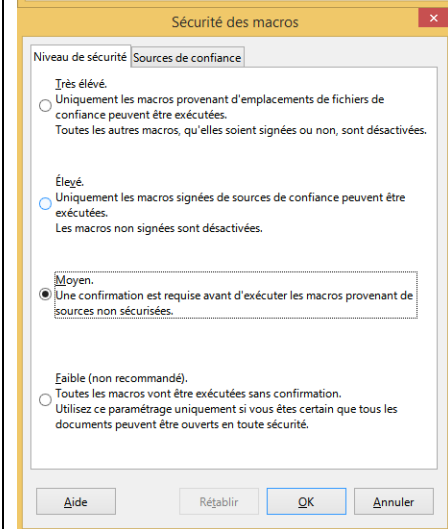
Sécurité des macros

Niveau de sécurité | Sources de confiance

Très élevé.
Uniquement les macros provenant d'emplacements de fichiers de confiance peuvent être exécutées.
Toutes les autres macros, qu'elles soient signées ou non, sont désactivées.

Élevé.
Uniquement les macros signées de sources de confiance peuvent être exécutées.
Les macros non signées sont désactivées.

Moyen.
Une confirmation est requise avant d'exécuter les macros provenant de sources non sécurisées.

Faible (non recommandé).
Toutes les macros vont être exécutées sans confirmation.
Utilisez ce paramétrage uniquement si vous êtes certain que tous les documents peuvent être ouverts en toute sécurité.

Aide | Rétablir | OK | Annuler